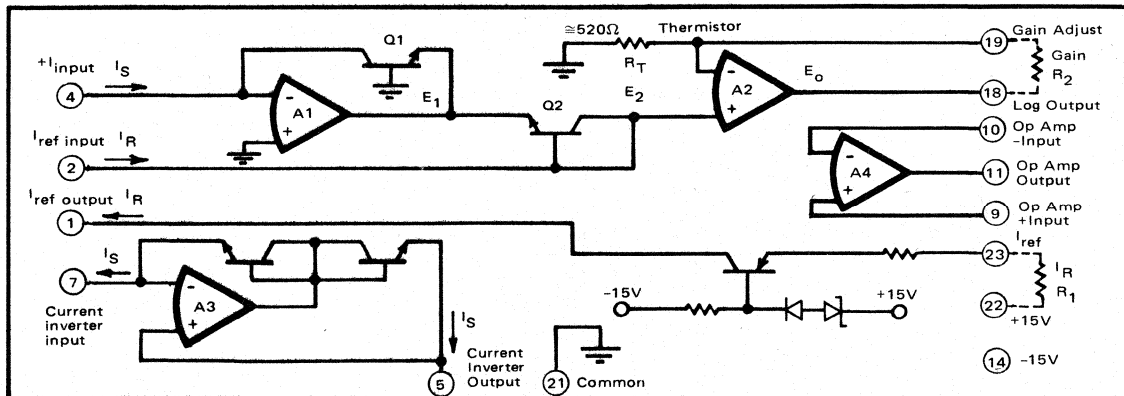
Q1
$\cong 520\Omega$
Thermistor
$R_T$
19 Gain Adjust
Gain
$R_2$
$+I_{input}$ $I_S$
4
A1
$E_1$
Q2
$E_2$
A2
$E_o$
18 Log Output
$I_{ref}$ input $I_R$
2
10 Op Amp -Input
A4
11 Op Amp Output
$I_{ref}$ output $I_R$
1
9 Op Amp +Input
$I_S$
7
A3
Current inverter input
$I_S$
Current Inverter Output
5
-15V
+15V
21 Common
23 $I_{ref}$
$I_R$
$R_1$
22 +15V
14 -15V